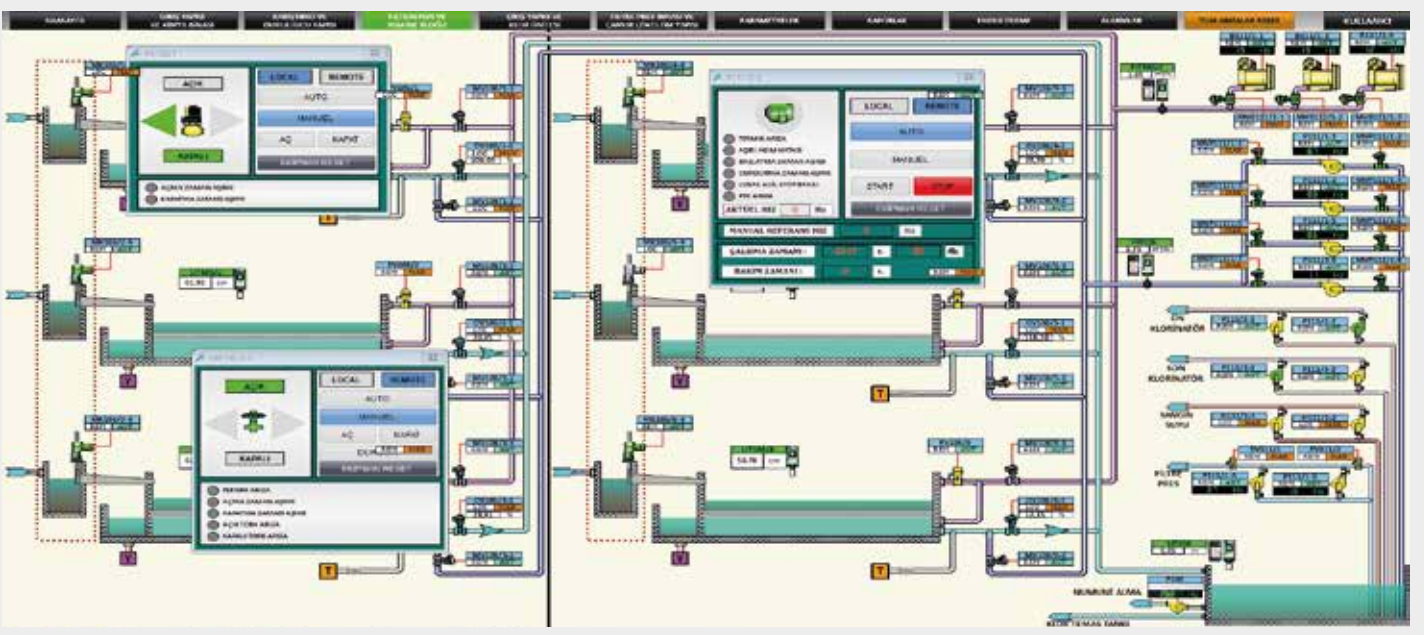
KULLANICI

AÇIK
LOCAL
REMOTE
AUTO
MANUEL
AÇ
KAPAT
KAPALI
ARIZAYI RESET
AÇMA ZAMAN AŞIMI
KAPATMA ZAMAN AŞIMI

LOCAL
REMOTE
AUTO
MANUEL
START
STOP
ARIZAYI RESET
AKTÜEL REF
MANUAL REFERANS REF
ÇALIŞMA ZAMANI
BAKIM ZAMANI

AÇIK
LOCAL
REMOTE
AUTO
MANUEL
AÇ
KAPAT
KAPALI
ARIZAYI RESET
AÇMA ZAMAN AŞIMI
KAPATMA ZAMAN AŞIMI

ÖN KLORİNATÖR
SON KLORİNATÖR
FİLTRE
NUMUNE ALMA
T
T
T